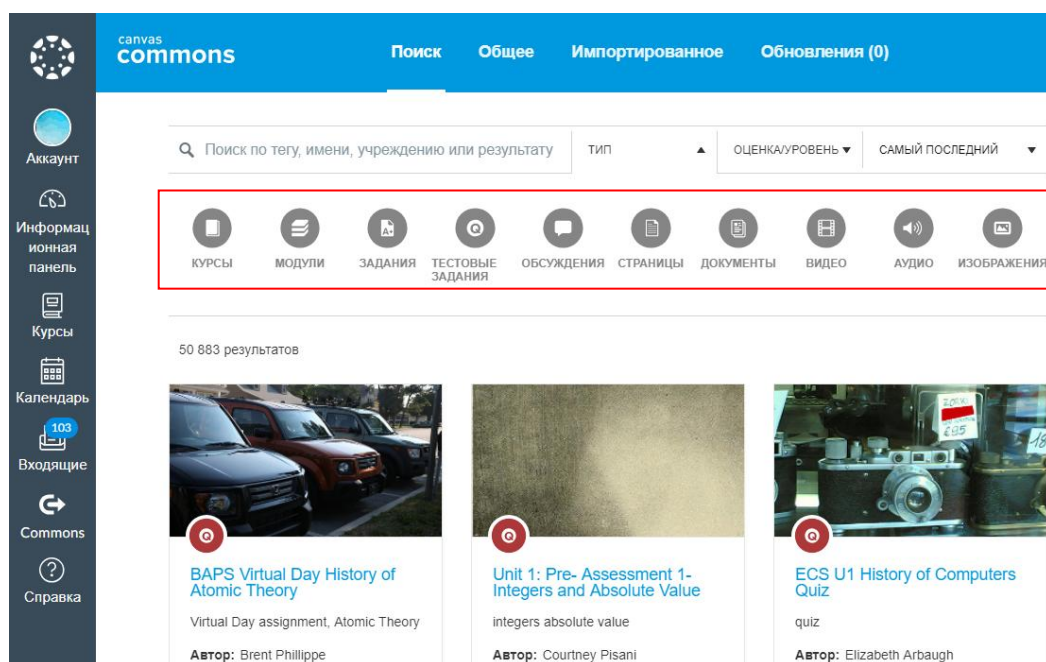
Аккаунт

Информационная панель

Курсы

Календарь

103

Входящие

Commons

Справка

canvas commons

Поиск Общее Импортированное Обновления (0)

Поиск по тегу, имени, учреждению или результату

ТИП

ОЦЕНКА/УРОВЕНЬ

САМЫЙ ПОСЛЕДНИЙ

КУРСЫ МОДУЛИ ЗАДАНИЯ ТЕСТОВЫЕ ЗАДАНИЯ ОБСУЖДЕНИЯ СТРАНИЦЫ ДОКУМЕНТЫ ВИДЕО АУДИО ИЗОБРАЖЕНИЯ

50 883 результатов

BAPS Virtual Day History of Atomic Theory

Virtual Day assignment, Atomic Theory

Автор: Brent Phillippe

Unit 1: Pre- Assessment 1- Integers and Absolute Value

integers absolute value

Автор: Courtney Pisani

ECS U1 History of Computers Quiz

quiz

Автор: Elizabeth Arbaugh